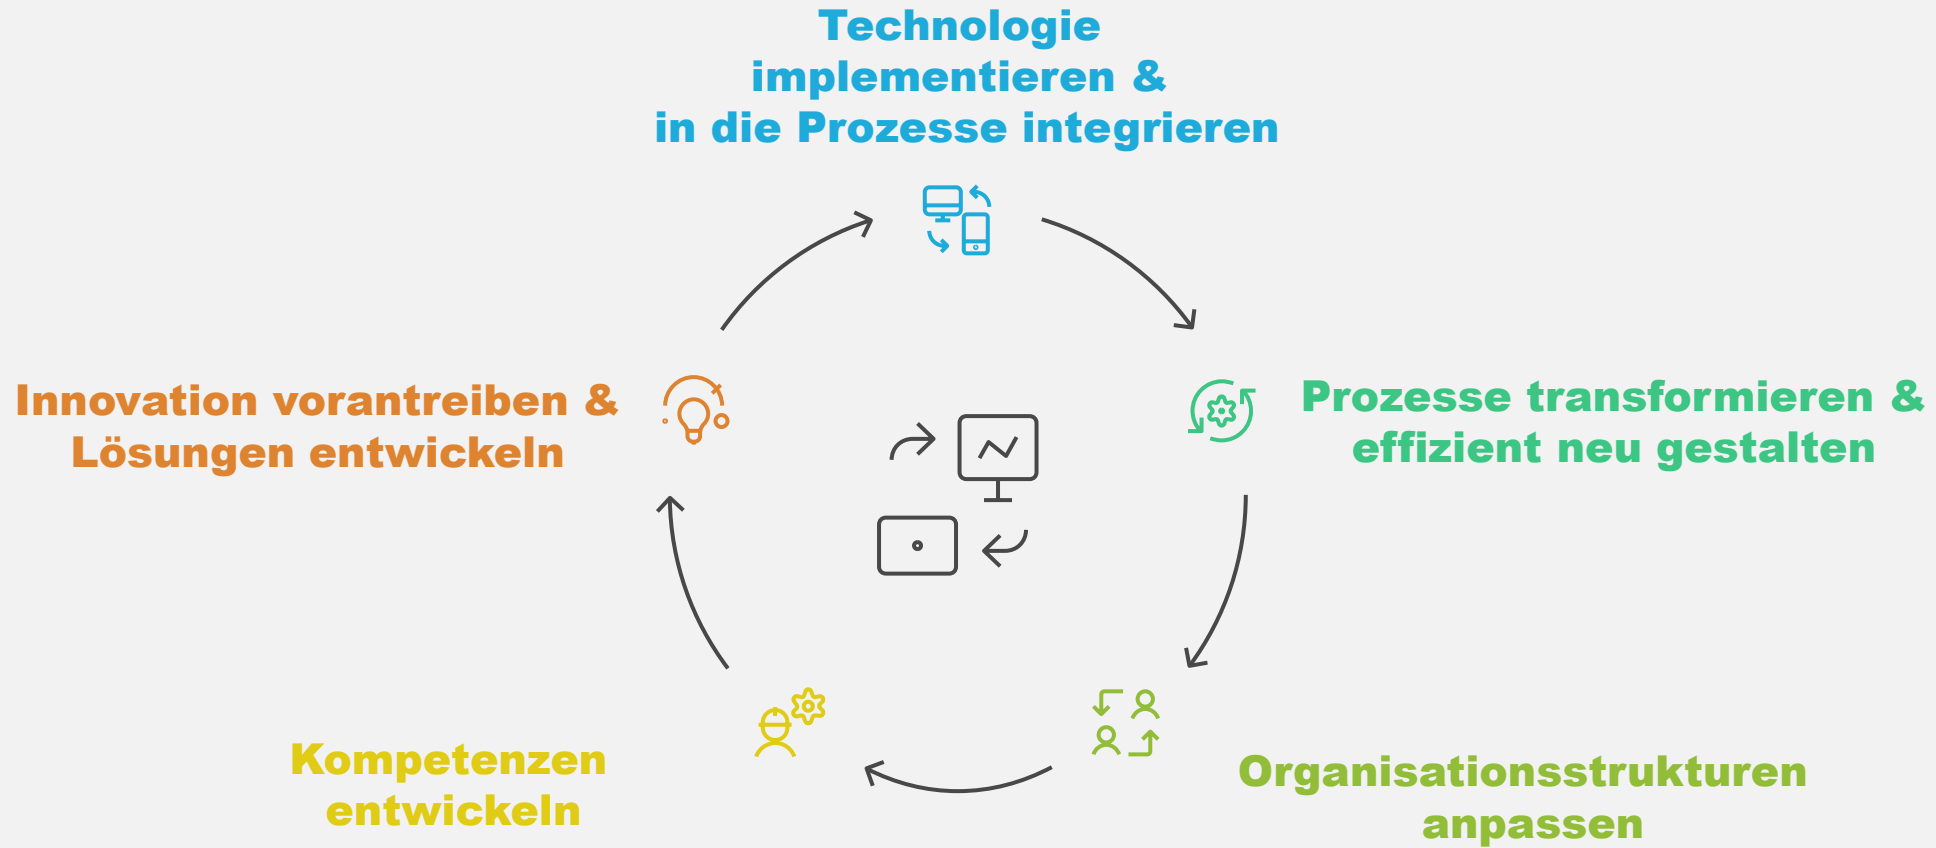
Technologie implementieren & in die Prozesse integrieren

Prozesse transformieren & effizient neu gestalten

Organisationsstrukturen anpassen

Kompetenzen entwickeln

Innovation vorantreiben & Lösungen entwickeln